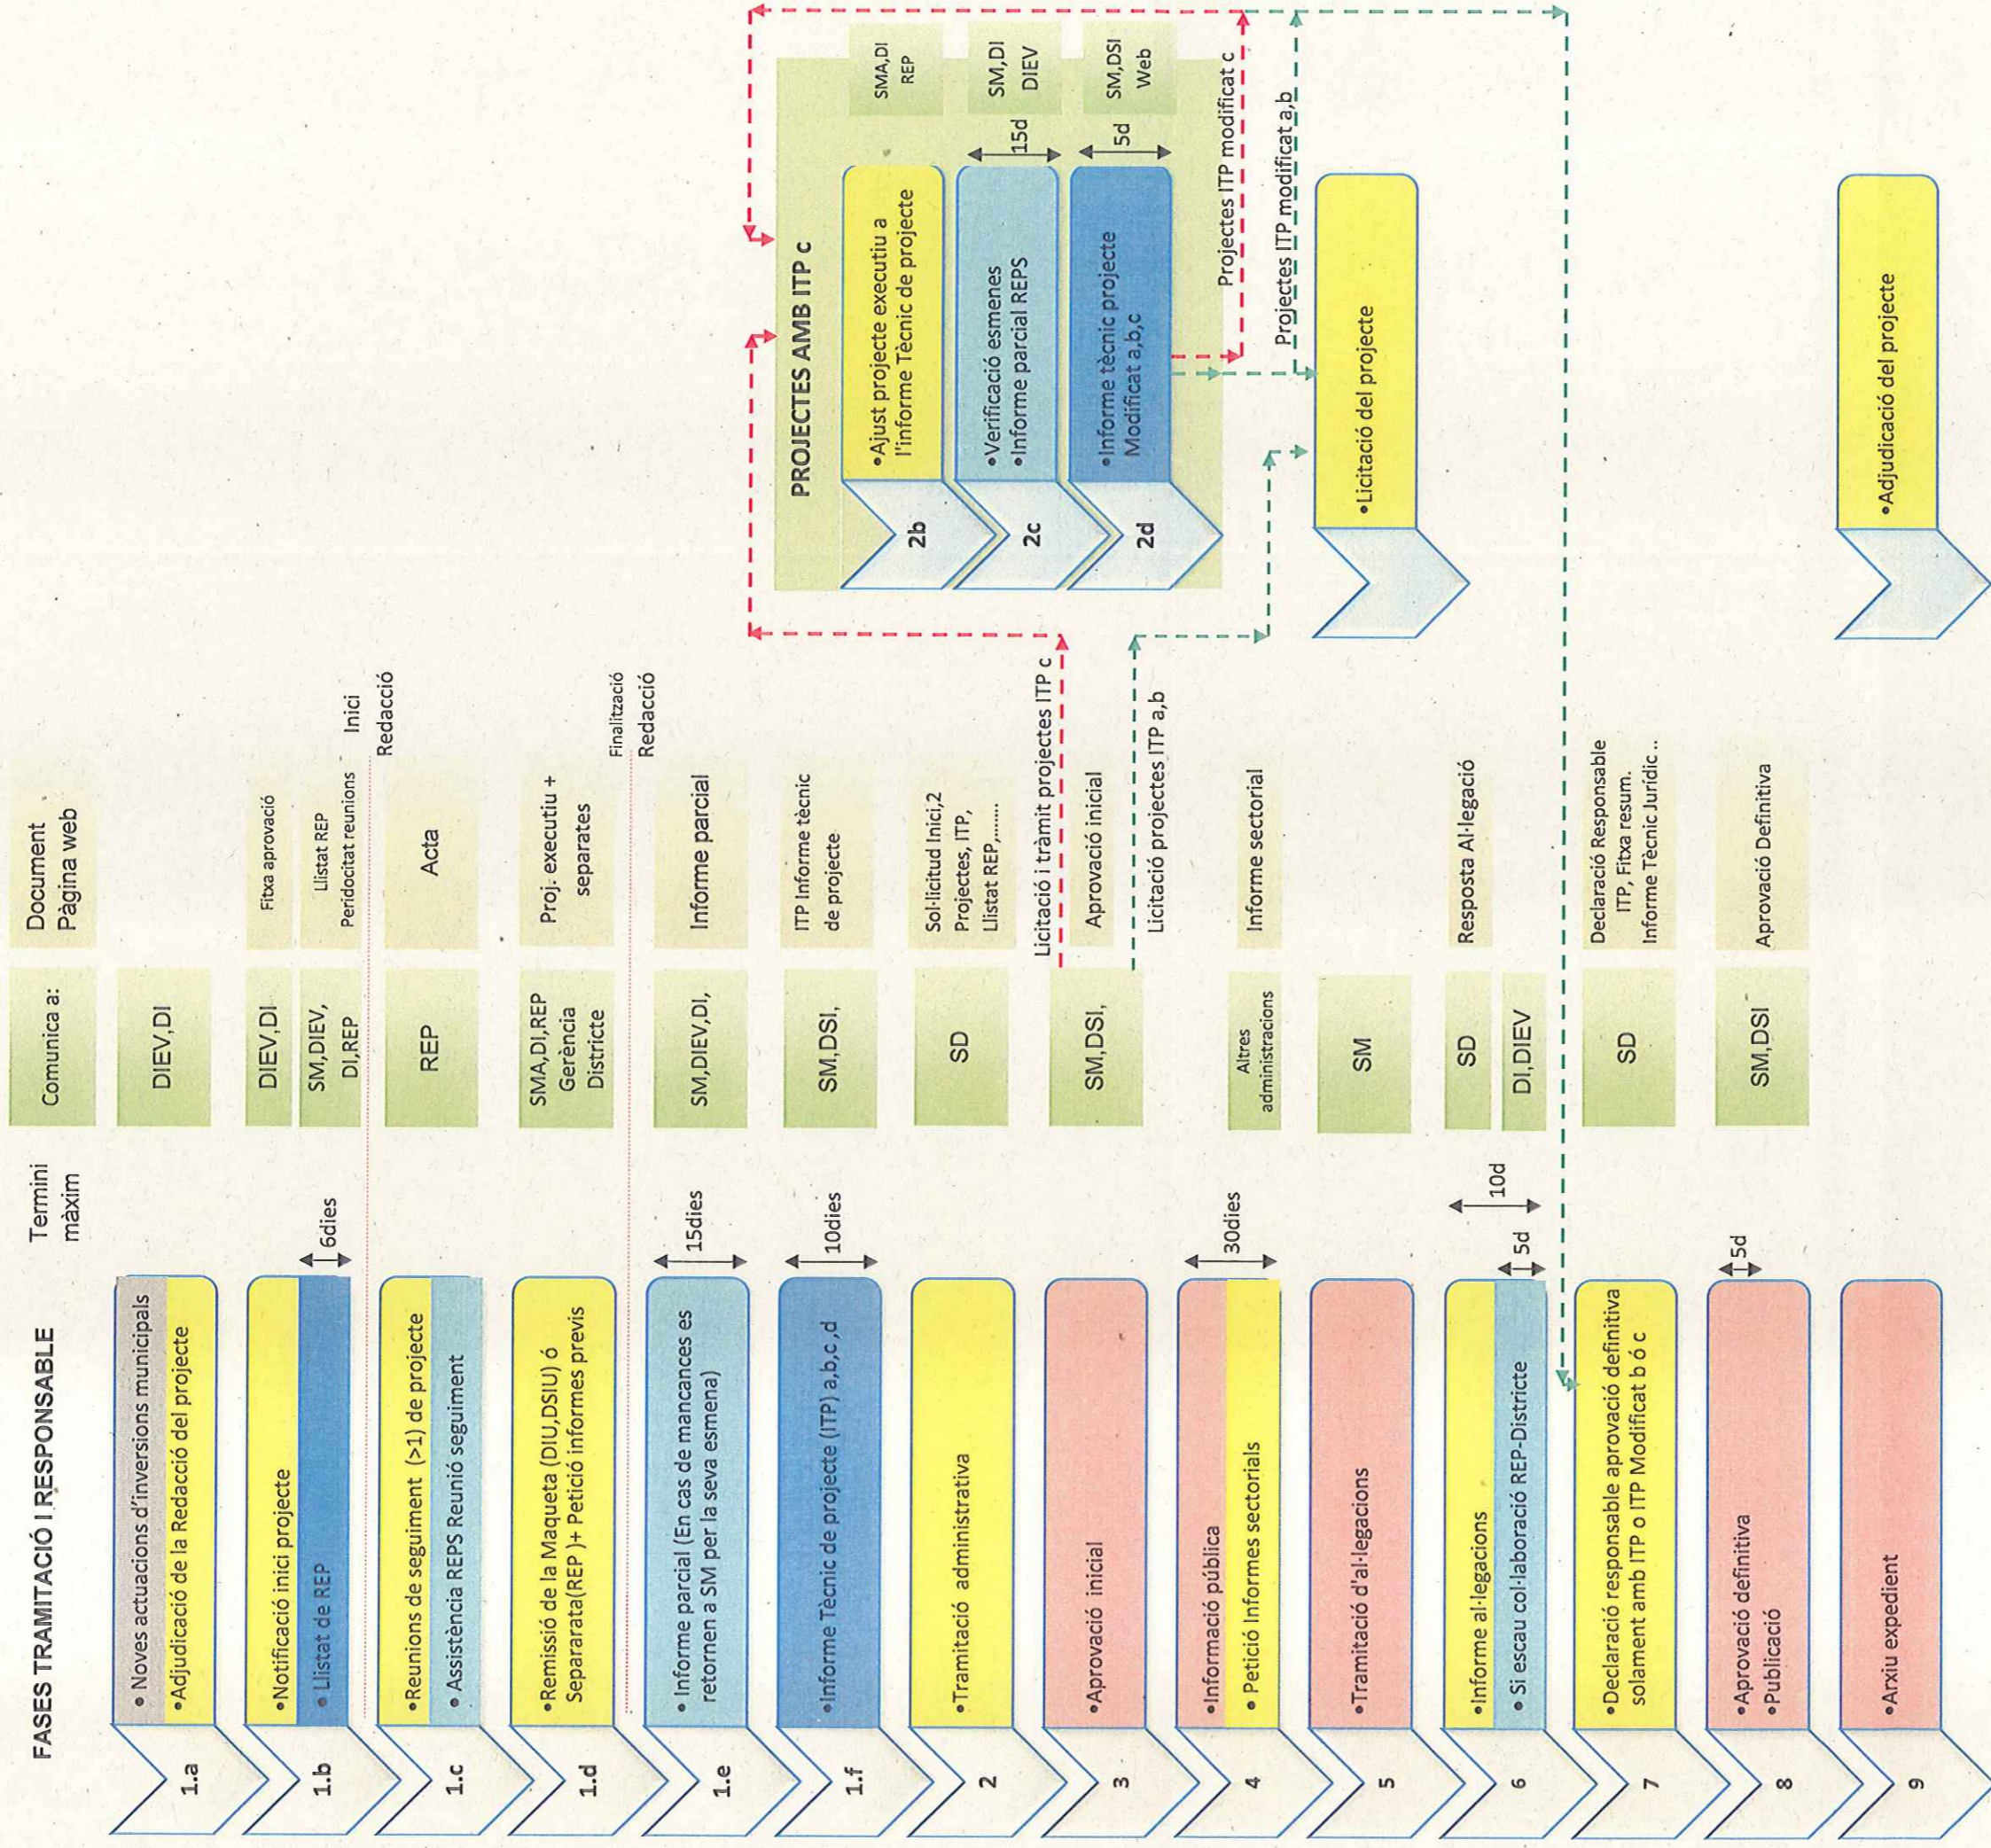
FASES TRAMITACIÓ I RESPONSABLE

Termini màxim

Comunica a:

Document Pàgina web

1.a
• Noves actuacions d'inversions municipals
•Adjudicació de la Redacció del projecte
DIEV,DI

1.b
•Notificació inici projecte
• Llistat de REP
6dies
DIEV,DI
SM,DIEV, DI,REP
Fitxa aprovació
Llistat REP Peridocitat reunions

Inici Redacció

1.c
•Reunions de seguiment (>1) de projecte
• Assistència REPS Reunió seguiment
REP
Acta

1.d
•Remissió de la Maqueta (DIU,DSIU) ó Separarata(REP )+ Petició informes previs
SMA,DI,REP Gerència Districte
Proj. executiu + separates

Finalització Redacció

1.e
• Informe parcial (En cas de mancances es retornen a SM per la seva esmena)
15dies
SM,DIEV,DI,
Informe parcial

1.f
•Informe Tècnic de projecte (ITP) a,b,c,d
10dies
SM,DSI,
ITP Informe tècnic de projecte

2
•Tramitació administrativa
SD
Sol·licitud Inici,2 Projectes, ITP, Llistat REP,.......

3
•Aprovació inicial
SM,DSI,
Aprovació inicial
Licitació i tràmit projectes ITP c
Licitació projectes ITP a,b

4
•Informació pública
• Petició Informes sectorials
30dies
Altres administracions
Informe sectorial

5
•Tramitació d'al·legacions
SM

6
•Informe al·legacions
• Si escau col·laboració REP-Districte
10d
5d
SD
DI,DIEV
Resposta Al·legació

7
•Declaració responsable aprovació definitiva solament amb ITP o ITP Modificat b ó c
SD
Declaració Responsable ITP, Fitxa resum. Informe Tècnic Jurídic..

8
•Aprovació definitiva
•Publicació
5d
SM,DSI
Aprovació Definitiva

9
•Arxiu expedient

PROJECTES AMB ITP c

2b
•Ajust projecte executiu a l'informe Tècnic de projecte
SMA,DI REP

2c
•Verificació esmenes
•Informe parcial REPS
15d
SM,DI DIEV

2d
•Informe tècnic projecte Modificat a,b,c
5d
SM,DSI Web

Projectes ITP modificat c
Projectes ITP modificat a,b

•Licitació del projecte

•Adjudicació del projecte